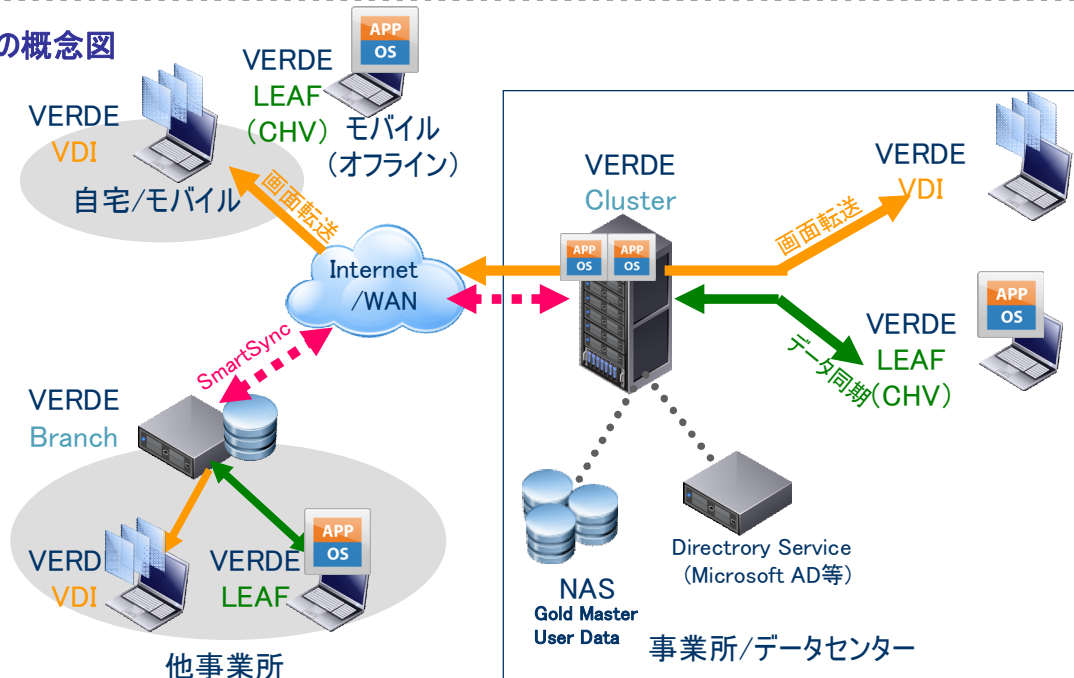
の概念図

VERDE
VDI
自宅/モバイル

VERDE
LEAF
(CHV) モバイル
(オフライン)

APP
OS

画面転送

Internet
/WAN

SmartSync

VERDE
Branch

VERD
VDI

VERDE
LEAF

APP
OS

他事業所

VERDE
Cluster

APP
OS
APP
OS

画面転送

VERDE
VDI

VERDE
LEAF
(CHV)

APP
OS

データ同期

NAS
Gold Master
User Data

Directrory Service
(Microsoft AD等)

事業所/データセンター